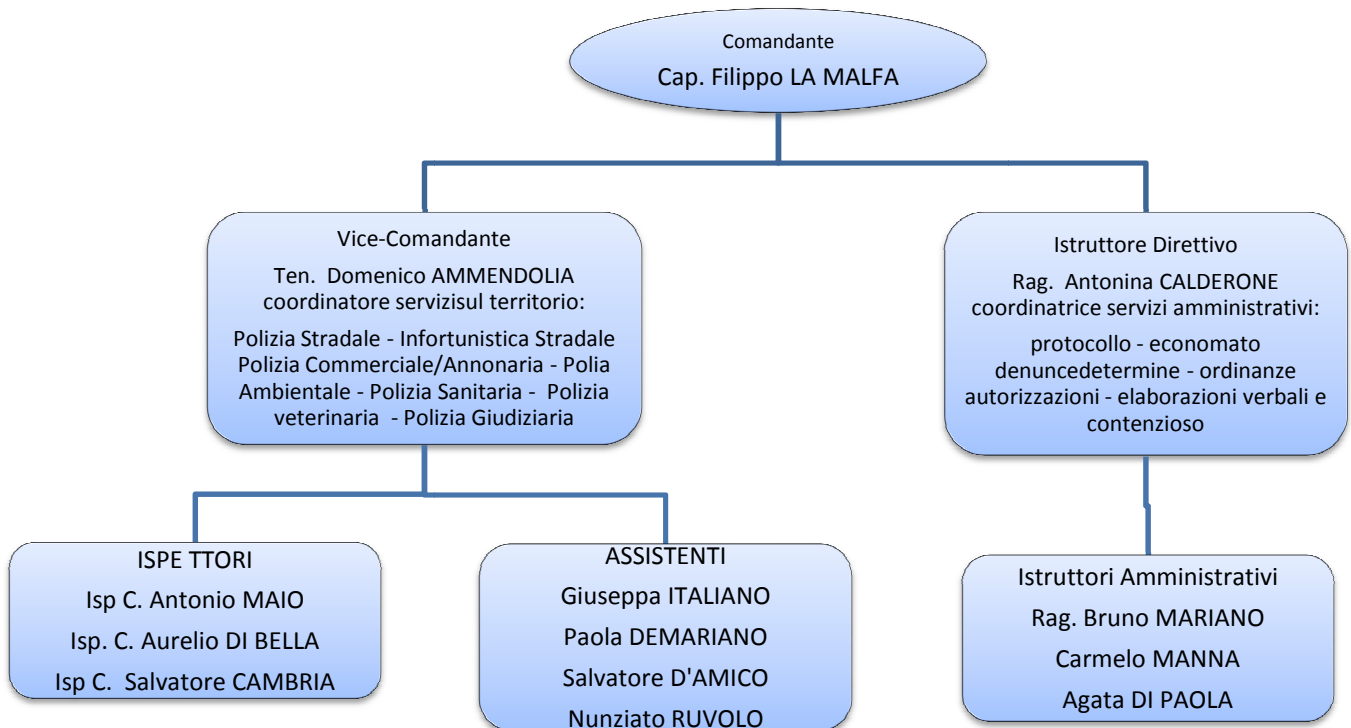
Comandante
Cap. Filippo LA MALFA

Vice-Comandante
Ten. Domenico AMMENDOLIA coordinatore servizisul territorio:
Polizia Stradale - Infortunistica Stradale Polizia Commerciale/Annonaria - Polia Ambientale - Polizia Sanitaria - Polizia veterinaria - Polizia Giudiziaria

Istruttore Direttivo
Rag. Antonina CALDERONE coordinatrice servizi amministrativi:
protocollo - economato denuncedetermine - ordinanze autorizzazioni - elaborazioni verbali e contenzioso

ISPE TTORI
Isp C. Antonio MAIO
Isp. C. Aurelio DI BELLA
Isp C. Salvatore CAMBRIA

ASSISTENTI
Giuseppa ITALIANO
Paola DEMARIANO
Salvatore D'AMICO
Nunziato RUVOLO

Istruttori Amministrativi
Rag. Bruno MARIANO
Carmelo MANNA
Agata DI PAOLA